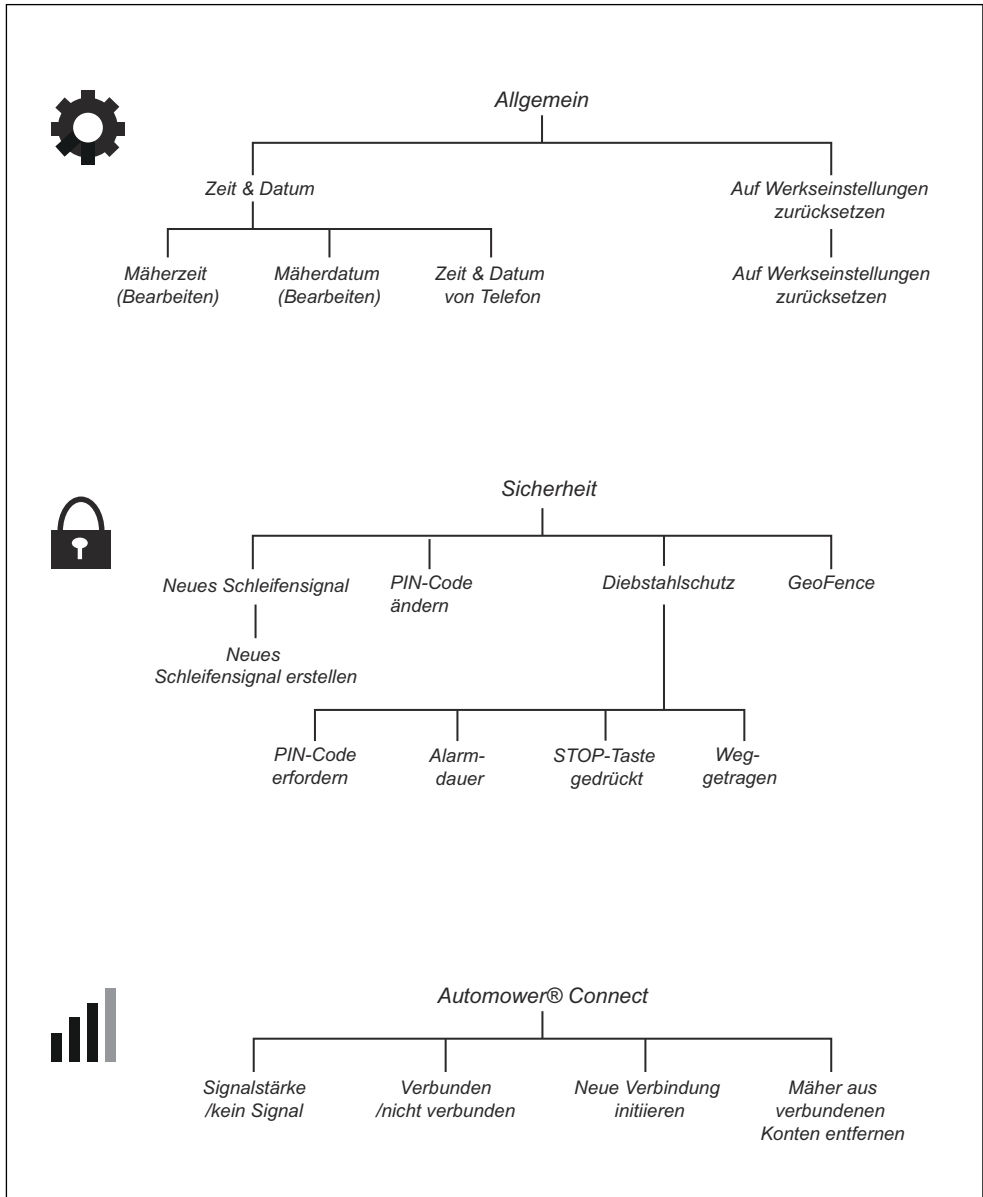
Allgemein

Zeit & Datum

Auf Werkseinstellungen zurücksetzen

Mäherzeit (Bearbeiten)

Mäherdatum (Bearbeiten)

Zeit & Datum von Telefon

Auf Werkseinstellungen zurücksetzen

Sicherheit

Neues Schleifensignal

PIN-Code ändern

Diebstahlschutz

GeoFence

Neues Schleifensignal erstellen

PIN-Code erfordern

Alarm-dauer

STOP-Taste gedrückt

Weg-getragen

Automower® Connect

Signalstärke /kein Signal

Verbunden /nicht verbunden

Neue Verbindung initiieren

Mäher aus verbundenen Konten entfernen